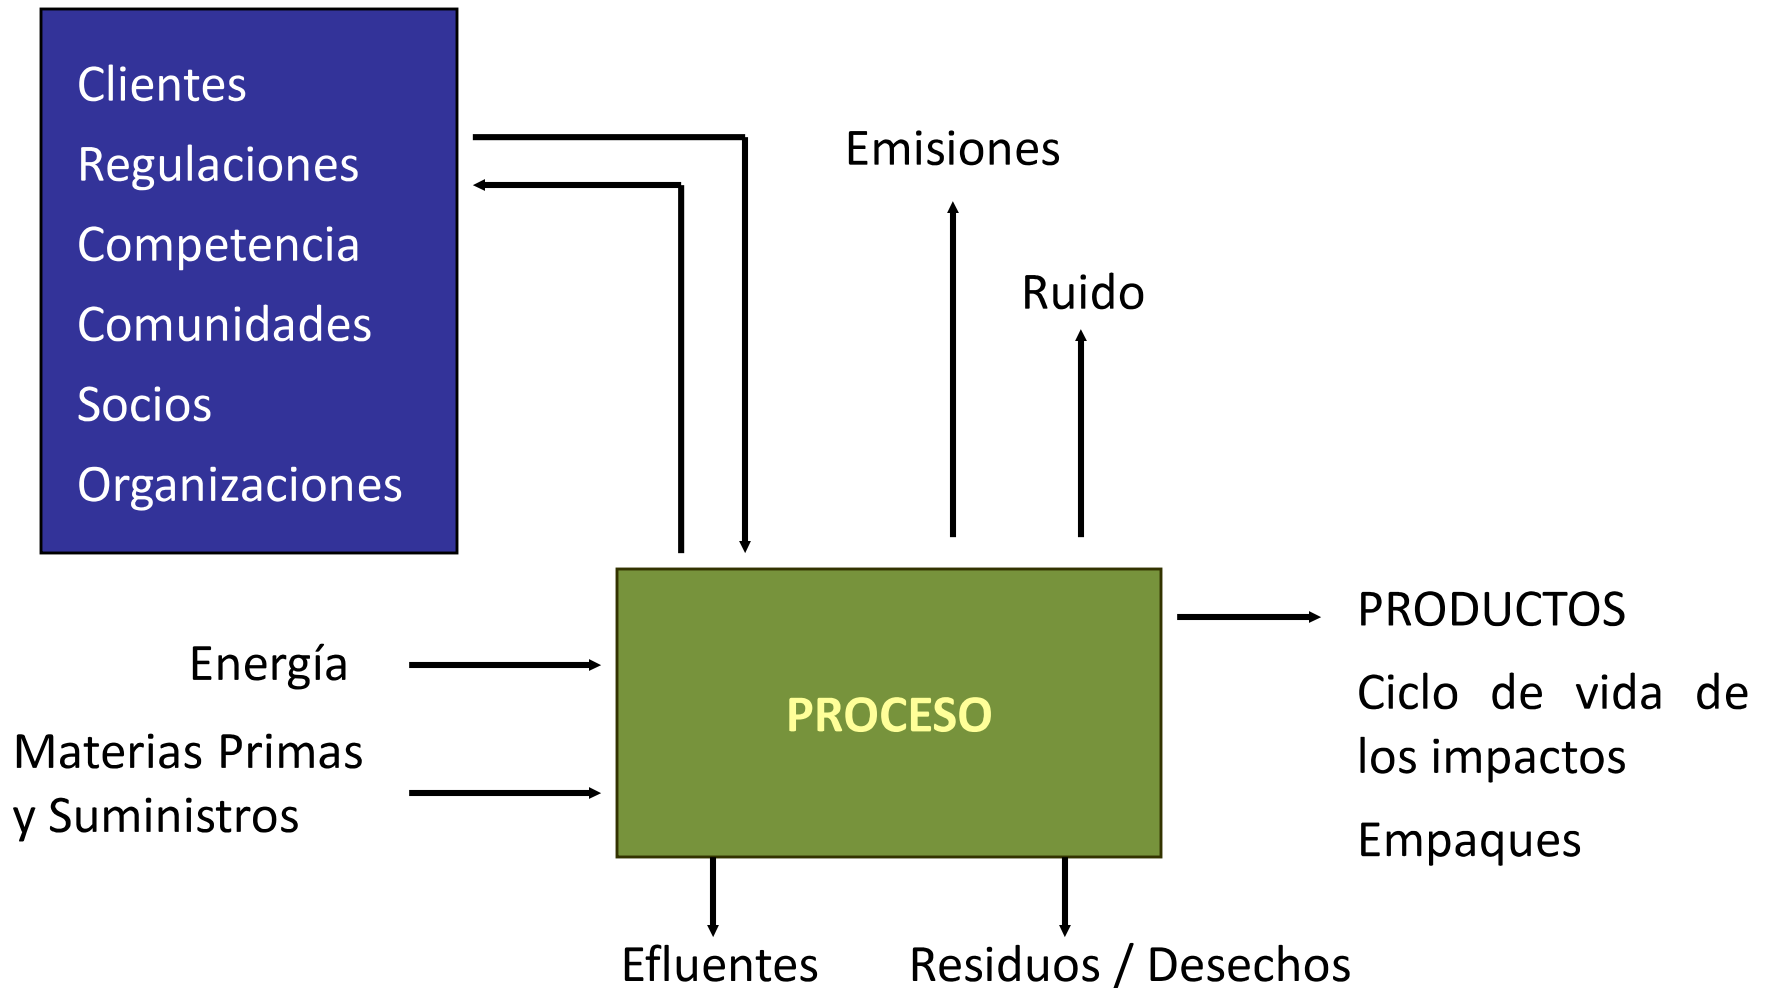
Clientes
Regulaciones
Competencia
Comunidades
Socios
Organizaciones

Emisiones

Ruido

PRODUCTOS
Ciclo de vida de los impactos
Empaques

Energía

Materias Primas y Suministros

PROCESO

Efluentes

Residuos / Desechos